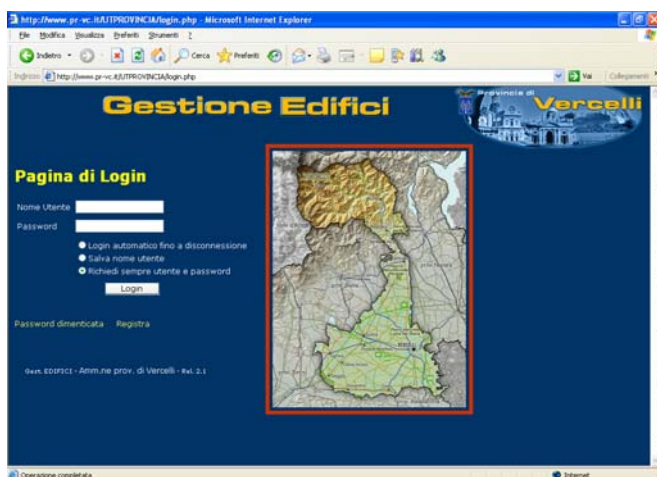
http://www.pr-vc.it/UTPROVINCIA/login.php - Microsoft Internet Explorer

File Modifica Visualizza Preferiti Strumenti ?

Indietro Cerca Preferiti

Indirizzo http://www.pr-vc.it/UTPROVINCIA/login.php Vai Collegamenti

Gestione Edifici

Provincia di Vercelli

Pagina di Login

Nome Utente

Password

Login automatico fino a disconnessione

Salva nome utente

Richiedi sempre utente e password

Login

Password dimenticata Registra

Gest. EDIFICI - Amm.ne prov. di Vercelli - Rel. 2.1

Operazione completata

Internet